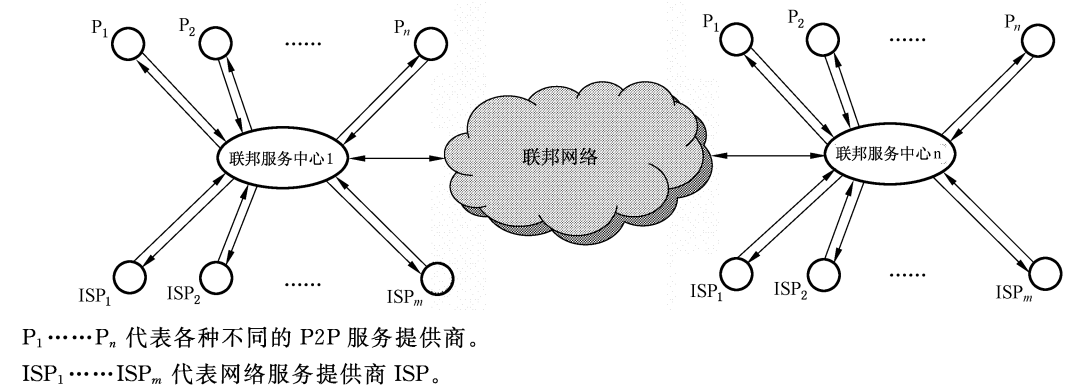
$P_1$ $P_2$ …… $P_n$

联邦服务中心1

$ISP_1$ $ISP_2$ …… $ISP_m$

联邦网络

$P_1$ $P_2$ …… $P_n$

联邦服务中心n

$ISP_1$ $ISP_2$ …… $ISP_m$

$P_1$……$P_n$ 代表各种不同的 P2P 服务提供商。

$ISP_1$……$ISP_m$ 代表网络服务提供商 ISP。